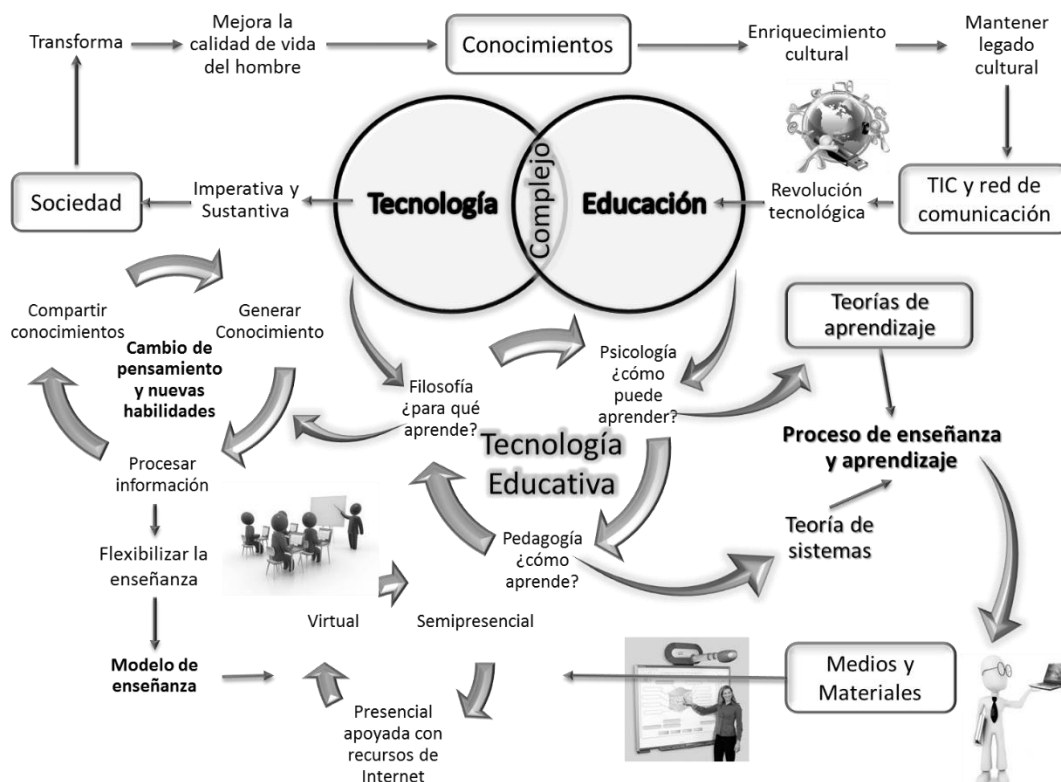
Transforma

Mejora la calidad de vida del hombre

Conocimientos

Enriquecimiento cultural

Mantener legado cultural

Sociedad

Imperativa y Sustantiva

Tecnología

Complejo

Educación

Revolución tecnológica

TIC y red de comunicación

Compartir conocimientos

Generar Conocimiento

Cambio de pensamiento y nuevas habilidades

Filosofía ¿para qué aprende?

Psicología ¿cómo puede aprender?

Teorías de aprendizaje

Proceso de enseñanza y aprendizaje

Procesar información

Tecnología Educativa

Flexibilizar la enseñanza

Pedagogía ¿cómo aprende?

Teoría de sistemas

Virtual

Semipresencial

Modelo de enseñanza

Presencial apoyada con recursos de Internet

Medios y Materiales